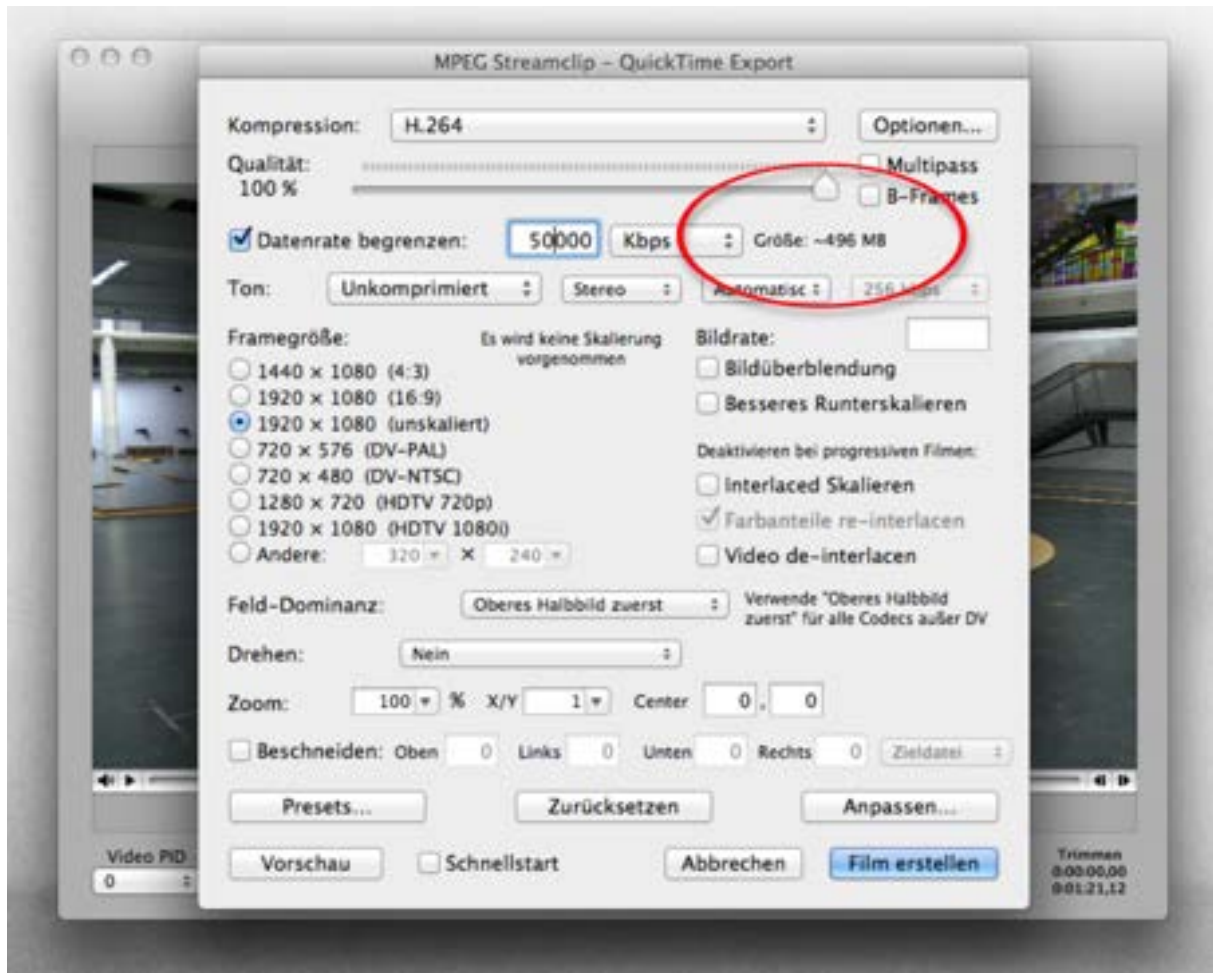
MPEG Streamclip – QuickTime Export

Kompression: H.264 Optionen...

Qualität: 100 %

Multipass

B-Frames

Datenrate begrenzen: 50000 Kbps Größe: ~496 MB

Ton: Unkomprimiert Stereo Automatisc 256 kbps

Framegröße:

Es wird keine Skalierung vorgenommen

1440 × 1080 (4:3)
1920 × 1080 (16:9)
1920 × 1080 (unskaliert)
720 × 576 (DV-PAL)
720 × 480 (DV-NTSC)
1280 × 720 (HDTV 720p)
1920 × 1080 (HDTV 1080i)
Andere: 320 × 240

Bildrate:

Bildüberblendung

Besseres Runterskalieren

Deaktivieren bei progressiven Filmen:

Interlaced Skalieren

Farbanteile re-interlacen

Video de-interlacen

Feld-Dominanz: Oberes Halbbild zuerst

Verwende "Oberes Halbbild zuerst" für alle Codecs außer DV

Drehen: Nein

Zoom: 100 % X/Y 1 Center 0 , 0

Beschneiden: Oben 0 Links 0 Unten 0 Rechts 0 Zieldatei

Presets... Zurücksetzen Anpassen...

Vorschau Schnellstart Abbrechen Film erstellen

Video PID
0

Trimmen
0:00:00,00
0:01:21,12